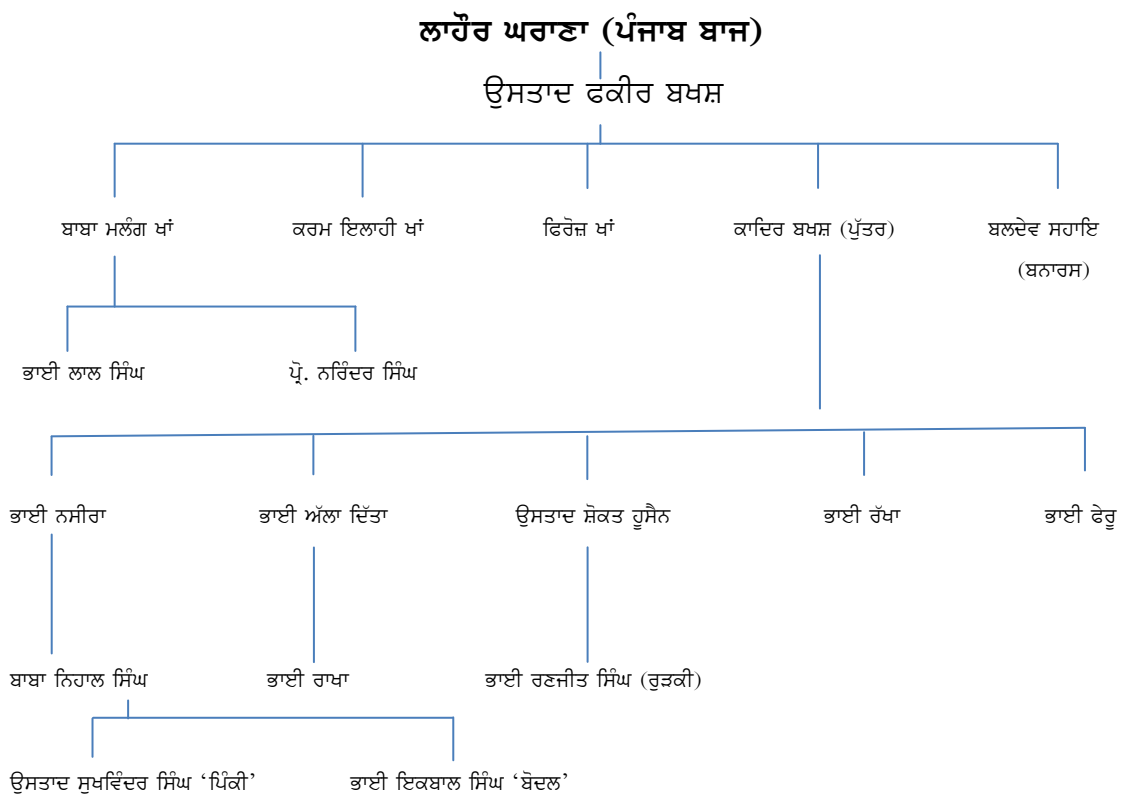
ਲਾਹੌਰ ਘਰਾਣਾ (ਪੰਜਾਬ ਬਾਜ)

ਉਸਤਾਦ ਫਕੀਰ ਬਖਸ਼

ਬਾਬਾ ਮਲੰਗ ਖਾਂ

ਕਰਮ ਇਲਾਹੀ ਖਾਂ

ਫਿਰੋਜ਼ ਖਾਂ

ਕਾਦਿਰ ਬਖਸ਼ (ਪੁੱਤਰ)

ਬਲਦੇਵ ਸਹਾਇ (ਬਨਾਰਸ)

ਭਾਈ ਲਾਲ ਸਿੰਘ

ਪ੍ਰੋ. ਨਰਿੰਦਰ ਸਿੰਘ

ਭਾਈ ਨਸੀਰਾ

ਭਾਈ ਅੱਲਾ ਦਿੱਤਾ

ਉਸਤਾਦ ਸ਼ੋਕਤ ਹੁਸੈਨ

ਭਾਈ ਰੱਖਾ

ਭਾਈ ਫੇਰੂ

ਬਾਬਾ ਨਿਹਾਲ ਸਿੰਘ

ਭਾਈ ਰਾਖਾ

ਭਾਈ ਰਣਜੀਤ ਸਿੰਘ (ਰੁੜਕੀ)

ਉਸਤਾਦ ਸੁਖਵਿੰਦਰ ਸਿੰਘ ‘ਪਿੰਕੀ’

ਭਾਈ ਇਕਬਾਲ ਸਿੰਘ ‘ਬੋਦਲ’